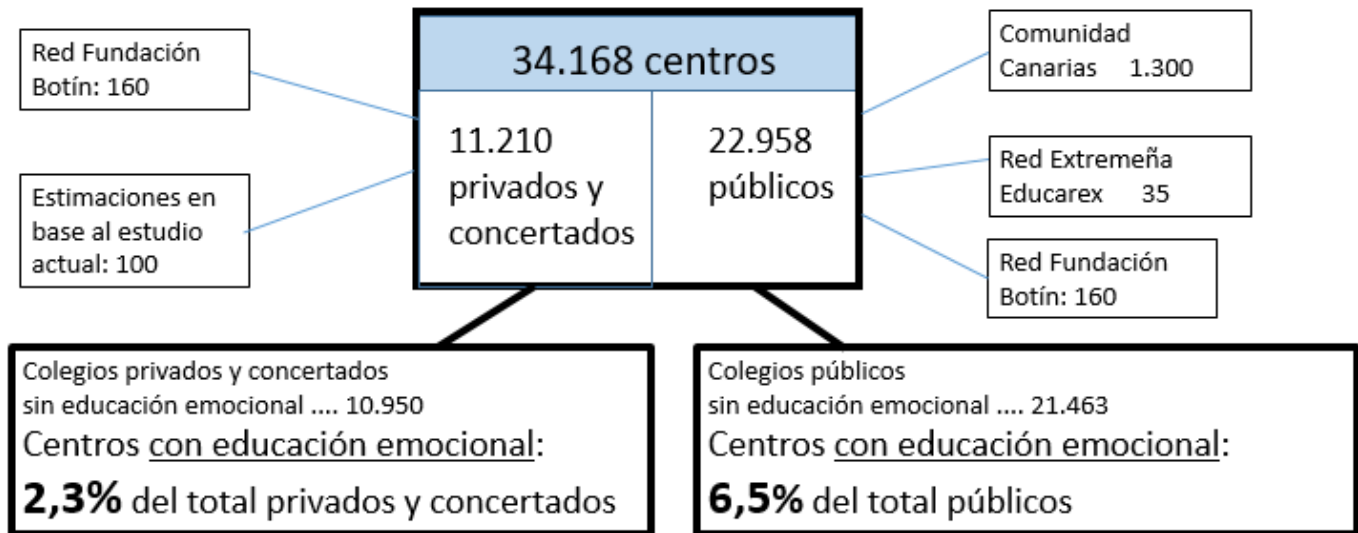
Red Fundación Botín: 160

Estimaciones en base al estudio actual: 100

34.168 centros

11.210 privados y concertados

22.958 públicos

Comunidad Canarias 1.300

Red Extremeña Educarex 35

Red Fundación Botín: 160

Colegios privados y concertados sin educación emocional .... 10.950
Centros con educación emocional:
**2,3%** del total privados y concertados

Colegios públicos sin educación emocional .... 21.463
Centros con educación emocional:
**6,5%** del total públicos